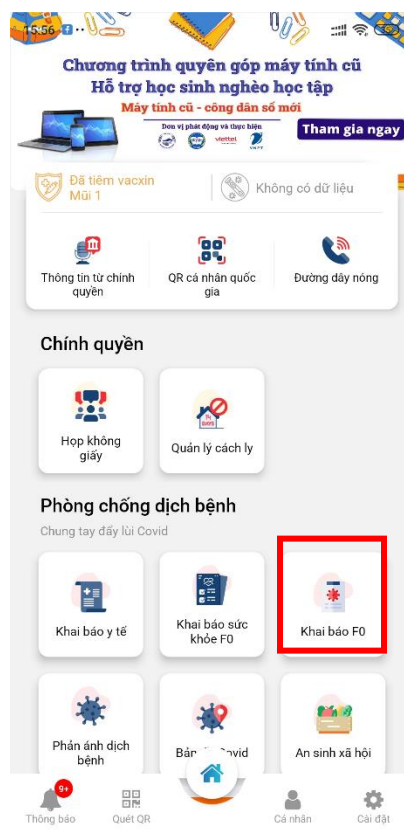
15:56

Chương trình quyên góp máy tính cũ
Hỗ trợ học sinh nghèo học tập

Máy tính cũ - công dân số mới

Đơn vị phát động và thực hiện

viettel

Tham gia ngay

Đã tiêm vacxin
Mũi 1

Không có dữ liệu

Thông tin từ chính quyền

QR cá nhân quốc gia

Đường dây nóng

Chính quyền

Họp không giấy

Quản lý cách ly

Phòng chống dịch bệnh

Chung tay đẩy lùi Covid

Khai báo y tế

Khai báo sức khỏe F0

Khai báo F0

Phản ánh dịch bệnh

Bản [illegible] Covid

An sinh xã hội

9+
Thông báo

Quét QR

Cá nhân

Cài đặt